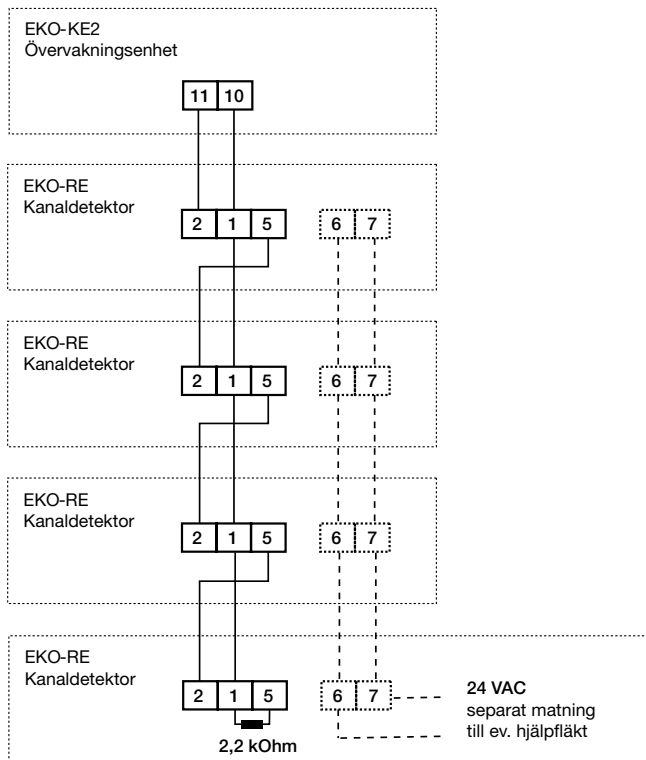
EKO-KE2
Övervakningsenhet

11 10

EKO-RE
Kanaldetektor

2 1 5

6 7

EKO-RE
Kanaldetektor

2 1 5

6 7

EKO-RE
Kanaldetektor

2 1 5

6 7

EKO-RE
Kanaldetektor

2 1 5

6 7

24 VAC
separat matning
till ev. hjälpfläkt

2,2 kOhm